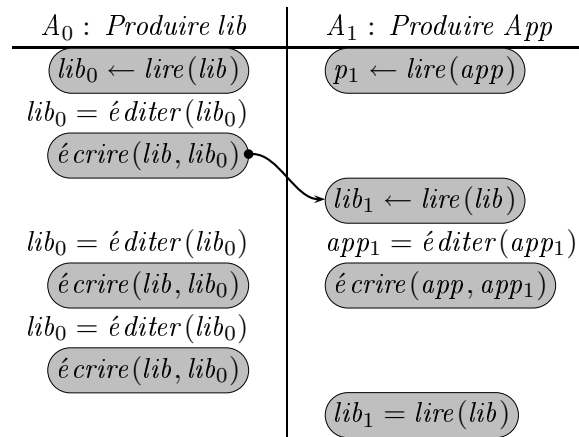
| $A_0$ : *Produire lib* | $A_1$ : *Produire App* |
|---|---|
| $lib_0 \leftarrow lire(lib)$ | $p_1 \leftarrow lire(app)$ |
| $lib_0 = éditer(lib_0)$ | |
| $écrire(lib, lib_0)$ | |
| | $lib_1 \leftarrow lire(lib)$ |
| $lib_0 = éditer(lib_0)$ | $app_1 = éditer(app_1)$ |
| $écrire(lib, lib_0)$ | $écrire(app, app_1)$ |
| $lib_0 = éditer(lib_0)$ | |
| $écrire(lib, lib_0)$ | |
| | $lib_1 = lire(lib)$ |